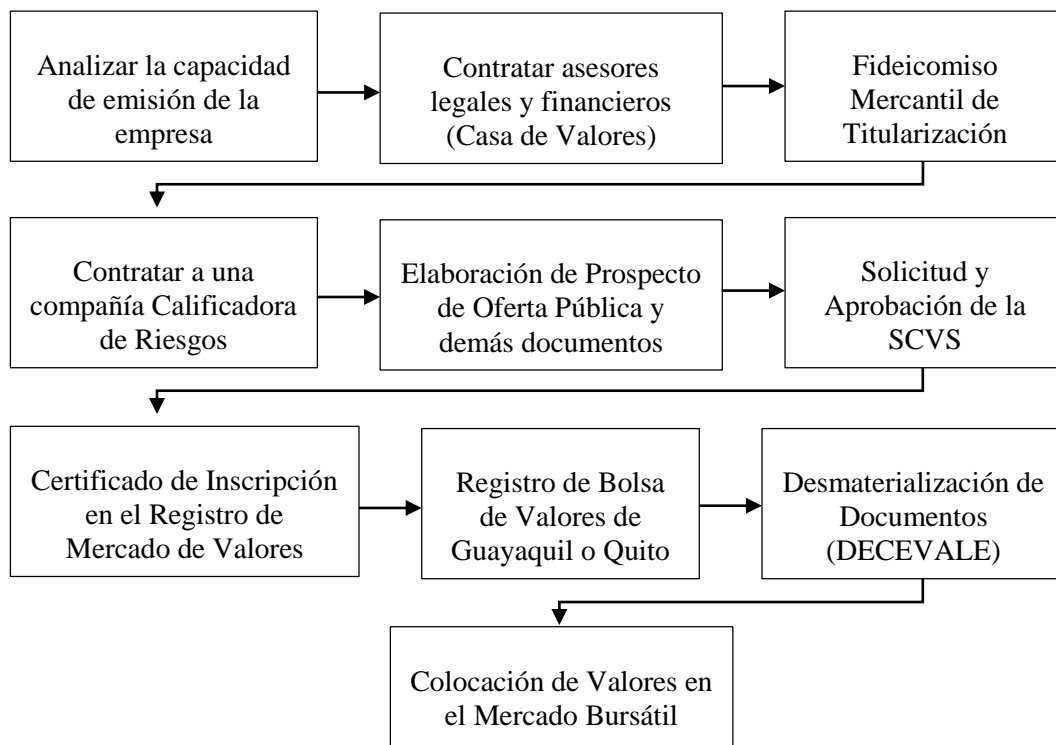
Analizar la capacidad de emisión de la empresa

Contratar asesores legales y financieros (Casa de Valores)

Fideicomiso Mercantil de Titularización

Contratar a una compañía Calificadora de Riesgos

Elaboración de Prospecto de Oferta Pública y demás documentos

Solicitud y Aprobación de la SCVS

Certificado de Inscripción en el Registro de Mercado de Valores

Registro de Bolsa de Valores de Guayaquil o Quito

Desmaterialización de Documentos (DECEVALE)

Colocación de Valores en el Mercado Bursátil